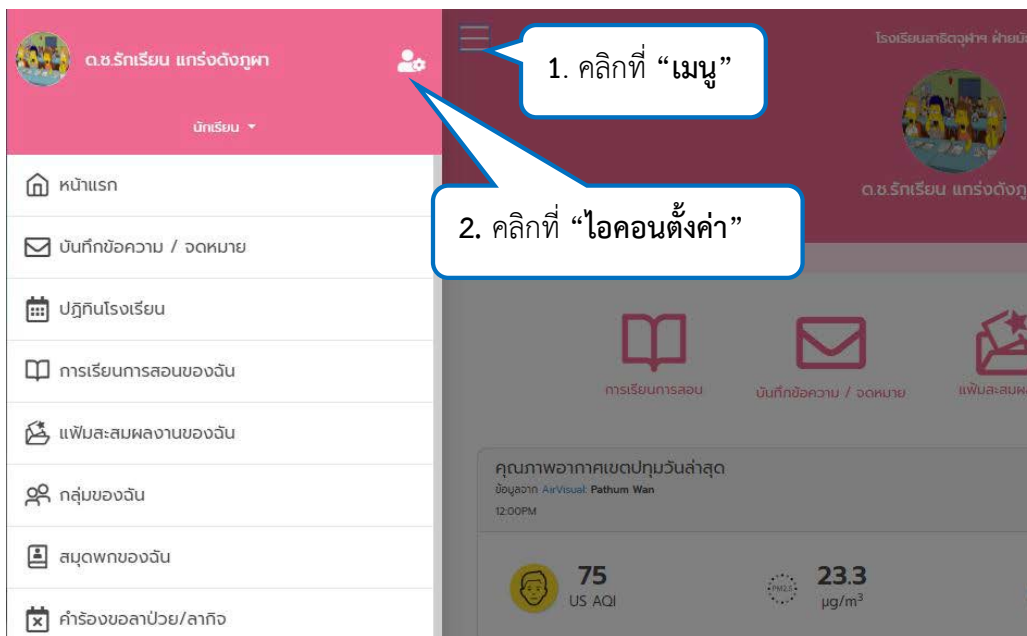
ด.ช.รักเรียน แกร่งดังภูผา

นักเรียน ▾

หน้าแรก

บันทึกข้อความ / จดหมาย

ปฏิทินโรงเรียน

การเรียนการสอนของฉัน

แฟ้มสะสมผลงานของฉัน

กลุ่มของฉัน

สมุดพกของฉัน

คำร้องขอลาป่วย/ลากิจ

1. คลิกที่ "เมนู"

2. คลิกที่ "ไอคอนตั้งค่า"

โรงเรียนสาธิตจุฬาฯ ฝ่ายป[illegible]

ด.ช.รักเรียน แกร่งดังภู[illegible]

การเรียนการสอน

บันทึกข้อความ / จดหมาย

แฟ้มสะสมผ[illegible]

คุณภาพอากาศเขตปทุมวันล่าสุด

ข้อมูลจาก AirVisual: Pathum Wan

12:00PM

75
US AQI

PM2.5

23.3
μg/m$^3$